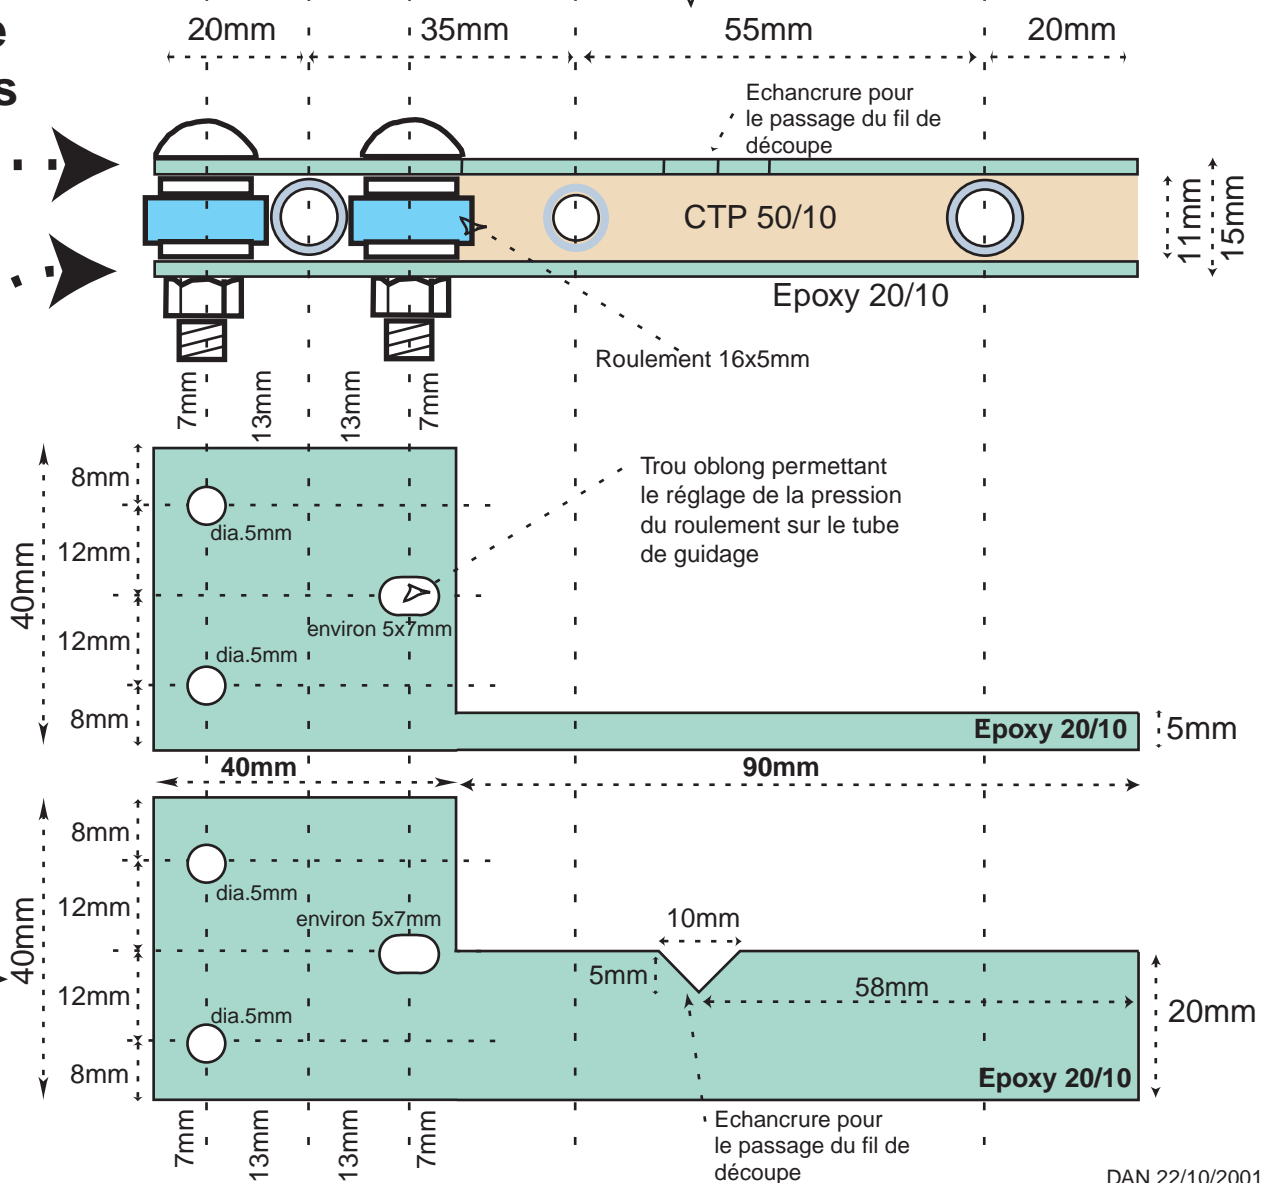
e
s

20mm 35mm 55mm 20mm

Echancrure pour le passage du fil de découpe

CTP 50/10

11mm 15mm

Epoxy 20/10

Roulement 16x5mm

7mm 13mm 13mm 7mm

8mm
12mm
12mm
8mm
40mm

dia.5mm

Trou oblong permettant le réglage de la pression du roulement sur le tube de guidage

environ 5x7mm

dia.5mm

Epoxy 20/10

5mm

40mm 90mm

8mm
12mm
12mm
8mm
40mm

dia.5mm

environ 5x7mm

10mm

5mm

58mm

20mm

dia.5mm

Epoxy 20/10

7mm 13mm 13mm 7mm

Echancrure pour le passage du fil de découpe

DAN 22/10/2001